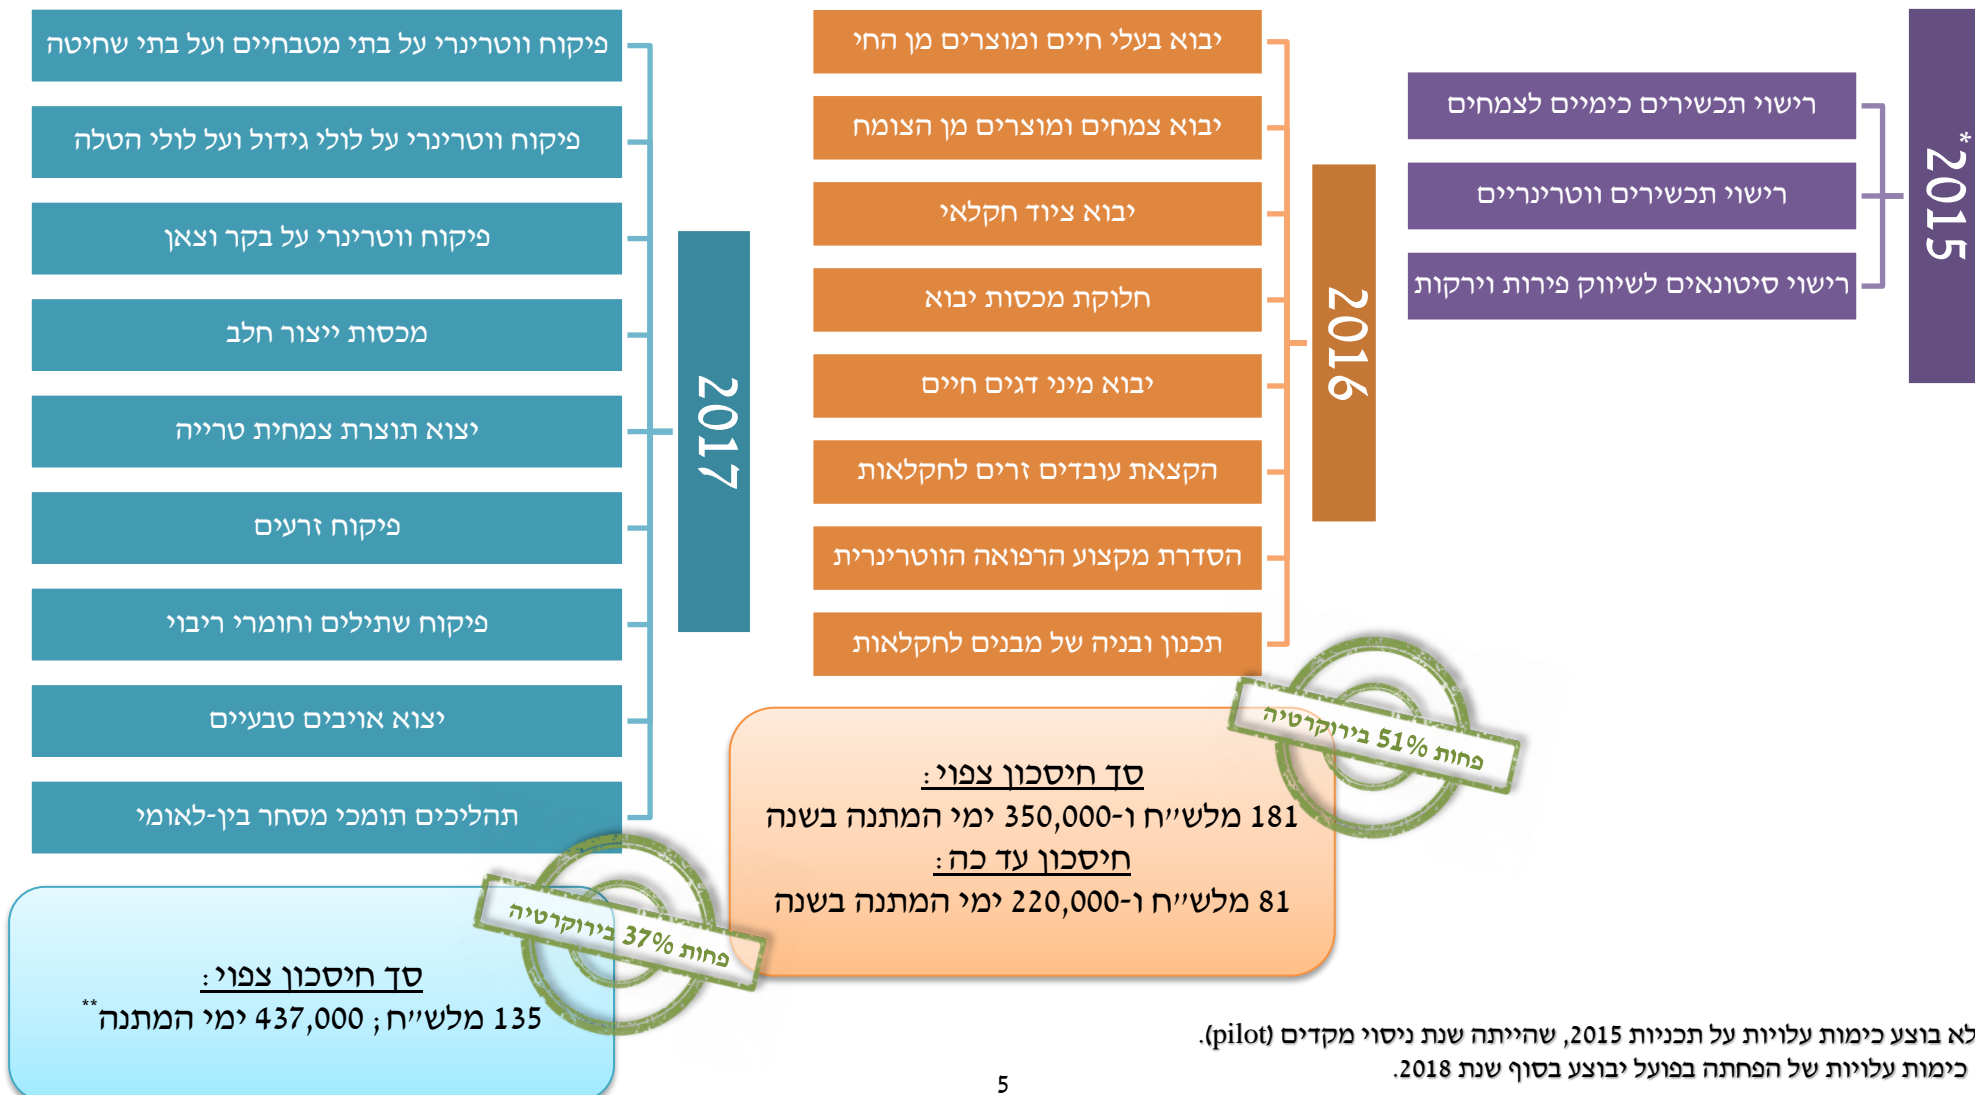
2015*

רישוי תכשירים כימיים לצמחים

רישוי תכשירים ווטרינריים

רישוי סיטונאים לשיווק פירות וירקות

2016

יבוא בעלי חיים ומוצרים מן החי

יבוא צמחים ומוצרים מן הצומח

יבוא ציוד חקלאי

חלוקת מכסות יבוא

יבוא מיני דגים חיים

הקצאת עובדים זרים לחקלאות

הסדרת מקצוע הרפואה הווטרינרית

תכנון ובניה של מבנים לחקלאות

2017

פיקוח ווטרינרי על בתי מטבחיים ועל בתי שחיטה

פיקוח ווטרינרי על לולי גידול ועל לולי הטלה

פיקוח ווטרינרי על בקר וצאן

מכסות ייצור חלב

יצוא תוצרת צמחית טרייה

פיקוח זרעים

פיקוח שתילים וחומרי ריבוי

יצוא אויבים טבעיים

תהליכים תומכי מסחר בין-לאומי

פחות 51% בירוקרטיה

סך חיסכון צפוי:
181 מלש״ח ו-350,000 ימי המתנה בשנה
חיסכון עד כה:
81 מלש״ח ו-220,000 ימי המתנה בשנה

פחות 37% בירוקרטיה

סך חיסכון צפוי:
135 מלש״ח; 437,000 ימי המתנה**

5

לא בוצע כימות עלויות על תכניות 2015, שהייתה שנת ניסוי מקדים (pilot).
כימות עלויות של הפחתה בפועל יבוצע בסוף שנת 2018.